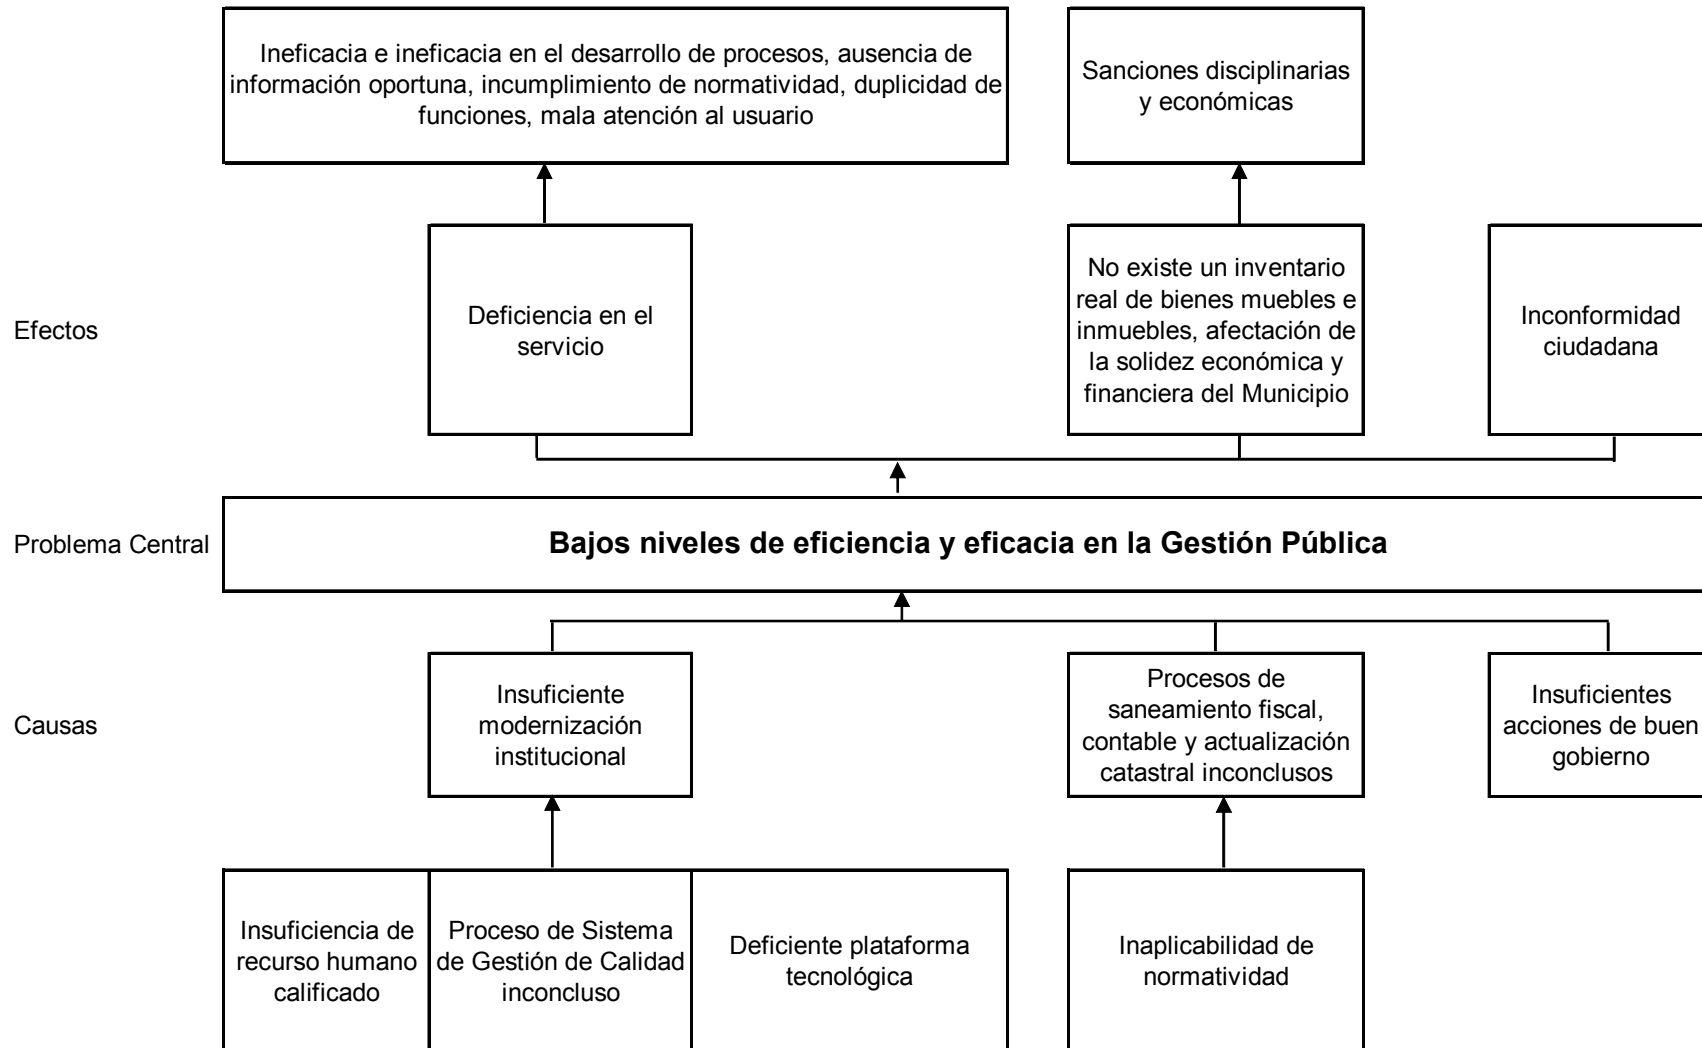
Ineficacia e ineficacia en el desarrollo de procesos, ausencia de información oportuna, incumplimiento de normatividad, duplicidad de funciones, mala atención al usuario

Sanciones disciplinarias y económicas

Efectos

Deficiencia en el servicio

No existe un inventario real de bienes muebles e inmuebles, afectación de la solidez económica y financiera del Municipio

Inconformidad ciudadana

Problema Central

Bajos niveles de eficiencia y eficacia en la Gestión Pública

Causas

Insuficiente modernización institucional

Procesos de saneamiento fiscal, contable y actualización catastral inconclusos

Insuficientes acciones de buen gobierno

Insuficiencia de recurso humano calificado

Proceso de Sistema de Gestión de Calidad inconcluso

Deficiente plataforma tecnológica

Inaplicabilidad de normatividad